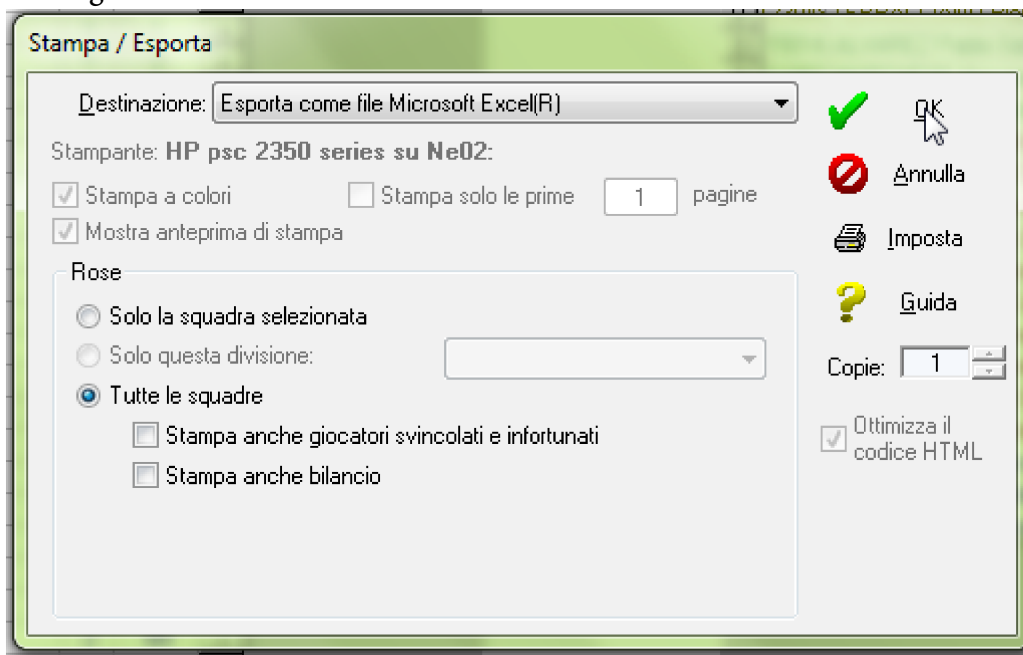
Stampa / Esporta

Destinazione: Esporta come file Microsoft Excel(R)

OK

Stampante: HP psc 2350 series su Ne02:

Annulla

Stampa a colori
Stampa solo le prime 1 pagine

Mostra anteprima di stampa

Imposta

Rose

Guida

Solo la squadra selezionata

Solo questa divisione:

Copie: 1

Tutte le squadre

Stampa anche giocatori svincolati e infortunati

Stampa anche bilancio

Ottimizza il codice HTML